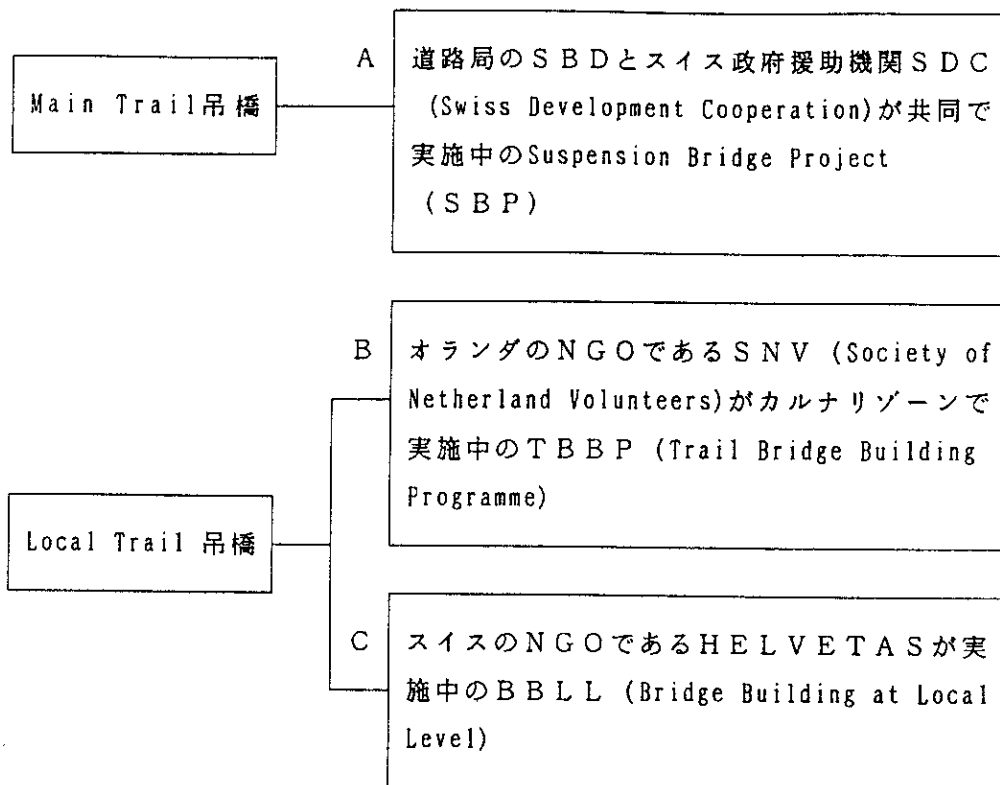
Main Trail吊橋

A 道路局のＳＢＤとスイス政府援助機関ＳＤＣ(Swiss Development Cooperation)が共同で実施中のSuspension Bridge Project（ＳＢＰ）

Local Trail 吊橋

B オランダのＮＧＯであるＳＮＶ (Society of Netherland Volunteers)がカルナリゾーンで実施中のＴＢＢＰ (Trail Bridge Building Programme)

C スイスのＮＧＯであるＨＥＬＶＥＴＡＳが実施中のＢＢＬＬ (Bridge Building at Local Level)